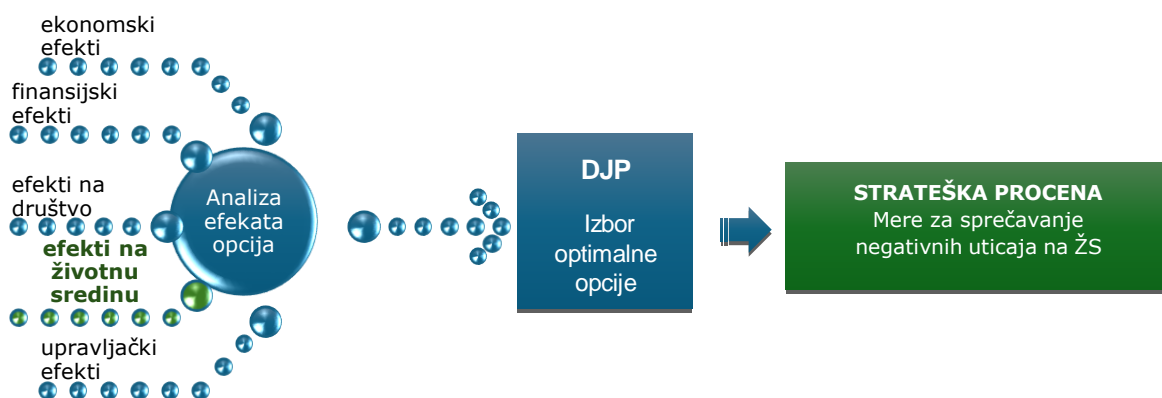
ekonomski efekti

finansijski efekti

efekti na društvo

efekti na životnu sredinu

upravljački efekti

Analiza efekata opcija

DJP

Izbor optimalne opcije

STRATEŠKA PROCENA
Mere za sprečavanje negativnih uticaja na ŽS